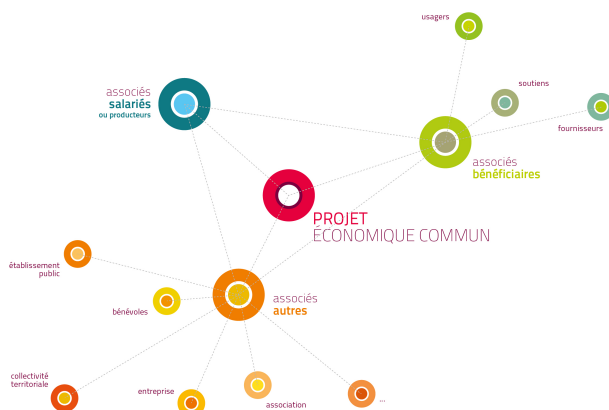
usagers

associés
salariés
ou producteurs

soutiens

fournisseurs

associés
bénéficiaires

PROJET
ÉCONOMIQUE COMMUN

établissement
public

bénévoles

associés
autres

collectivité
territoriale

entreprise

association

...